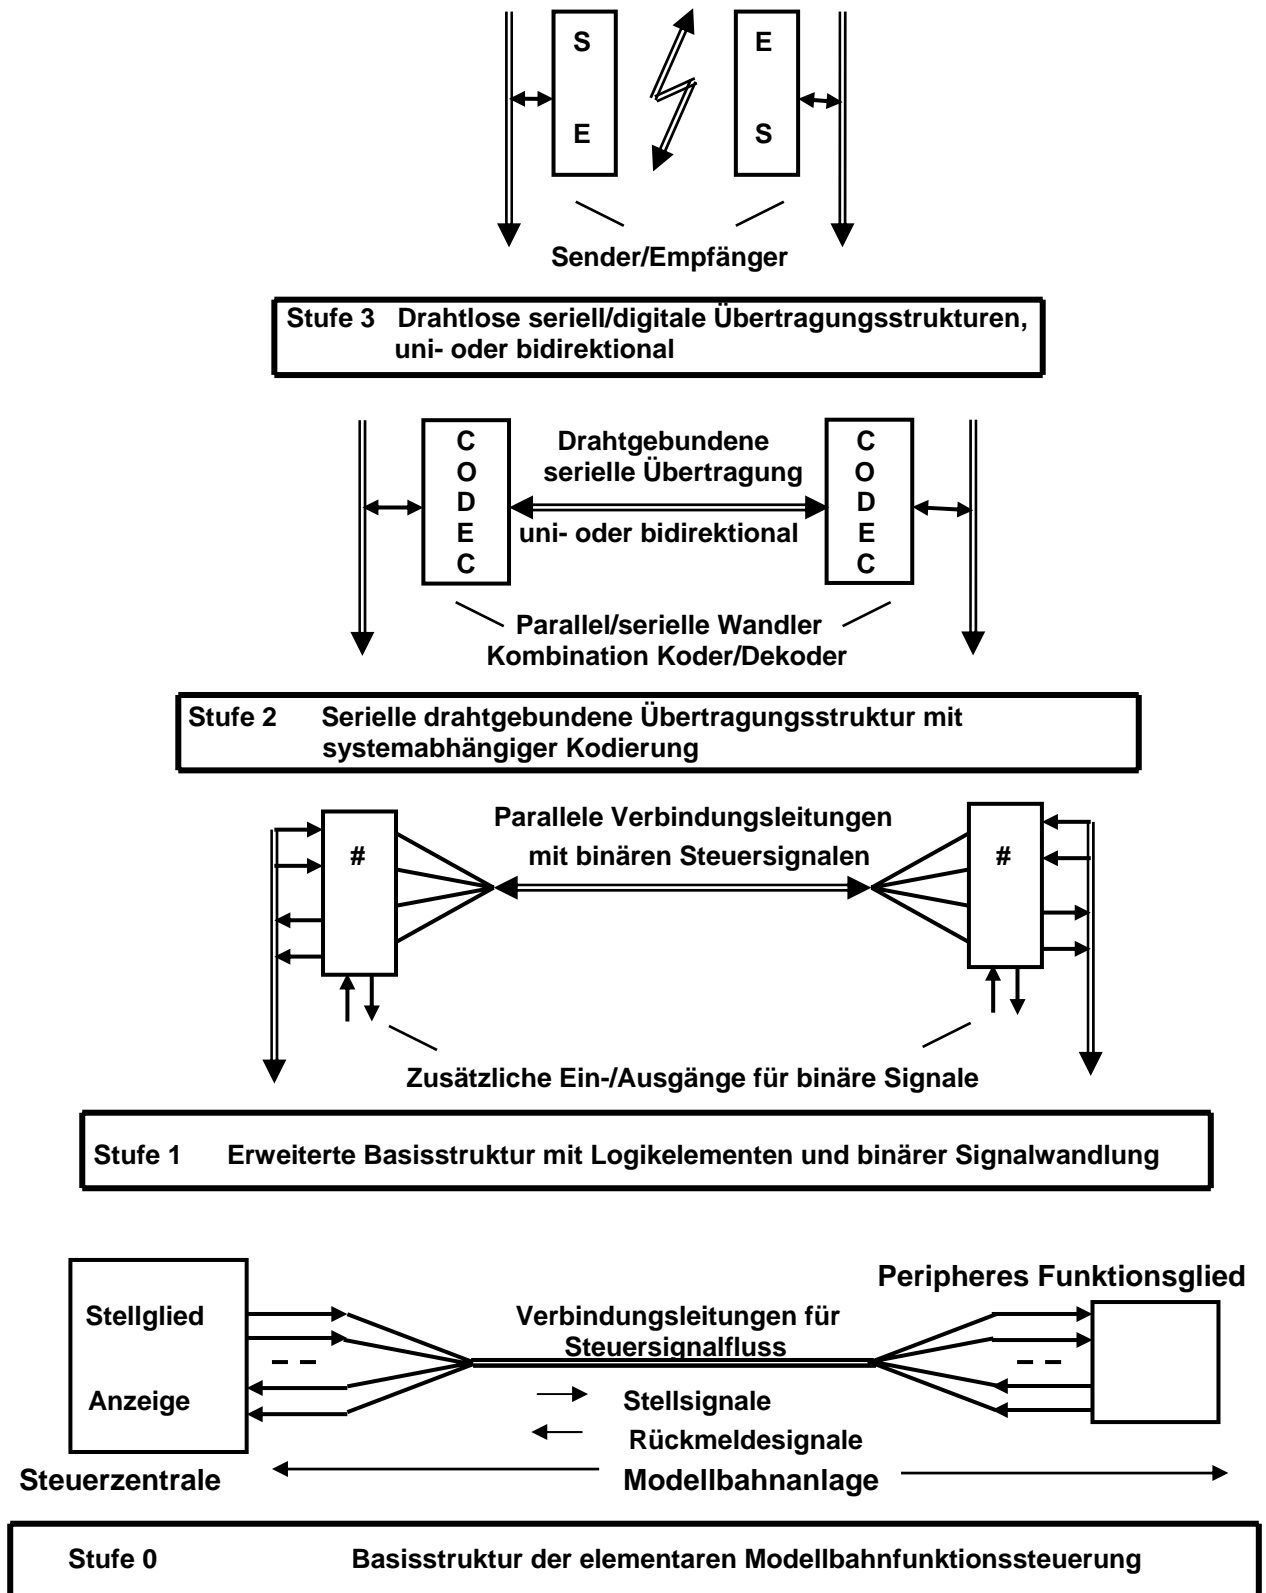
S

E

E

S

Sender/Empfänger

Stufe 3 Drahtlose seriell/digitale Übertragungsstrukturen, uni- oder bidirektional

C
O
D
E
C

Drahtgebundene serielle Übertragung

uni- oder bidirektional

C
O
D
E
C

Parallel/serielle Wandler
Kombination Koder/Dekoder

Stufe 2 Serielle drahtgebundene Übertragungsstruktur mit systemabhängiger Kodierung

#

Parallele Verbindungsleitungen mit binären Steuersignalen

#

Zusätzliche Ein-/Ausgänge für binäre Signale

Stufe 1 Erweiterte Basisstruktur mit Logikelementen und binärer Signalwandlung

Stellglied

Anzeige

Verbindungsleitungen für Steuersignalfluss

Peripheres Funktionsglied

Stellsignale

Rückmeldesignale

Steuerzentrale

Modellbahnanlage

Stufe 0 Basisstruktur der elementaren Modellbahnfunktionssteuerung